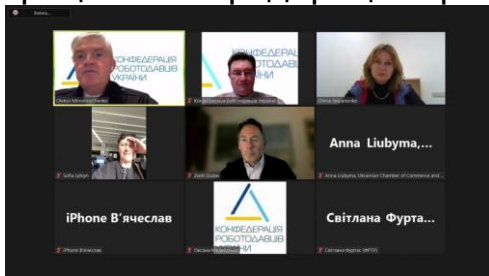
Запис...

КОНФЕДЕРАЦІЯ РОБОТОДАВЦІВ УКРАЇНИ

Oleksii Miroshnychenko

КОНФЕДЕРАЦІЯ РОБОТОДАВЦІВ

Конфедерація роботодавців України

Olena Skorometska

Sofia Lytvyn

Zach Dudas

Anna Liubyma,...

Anna Liubyma, Ukrainian Chamber of Commerce and...

iPhone В'ячеслав

iPhone В'ячеслав

КОНФЕДЕРАЦІЯ РОБОТОДАВЦІВ УКРАЇНИ

Оксана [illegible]

Світлана Фурта...

Світлана Фуртас (ФРТУ)